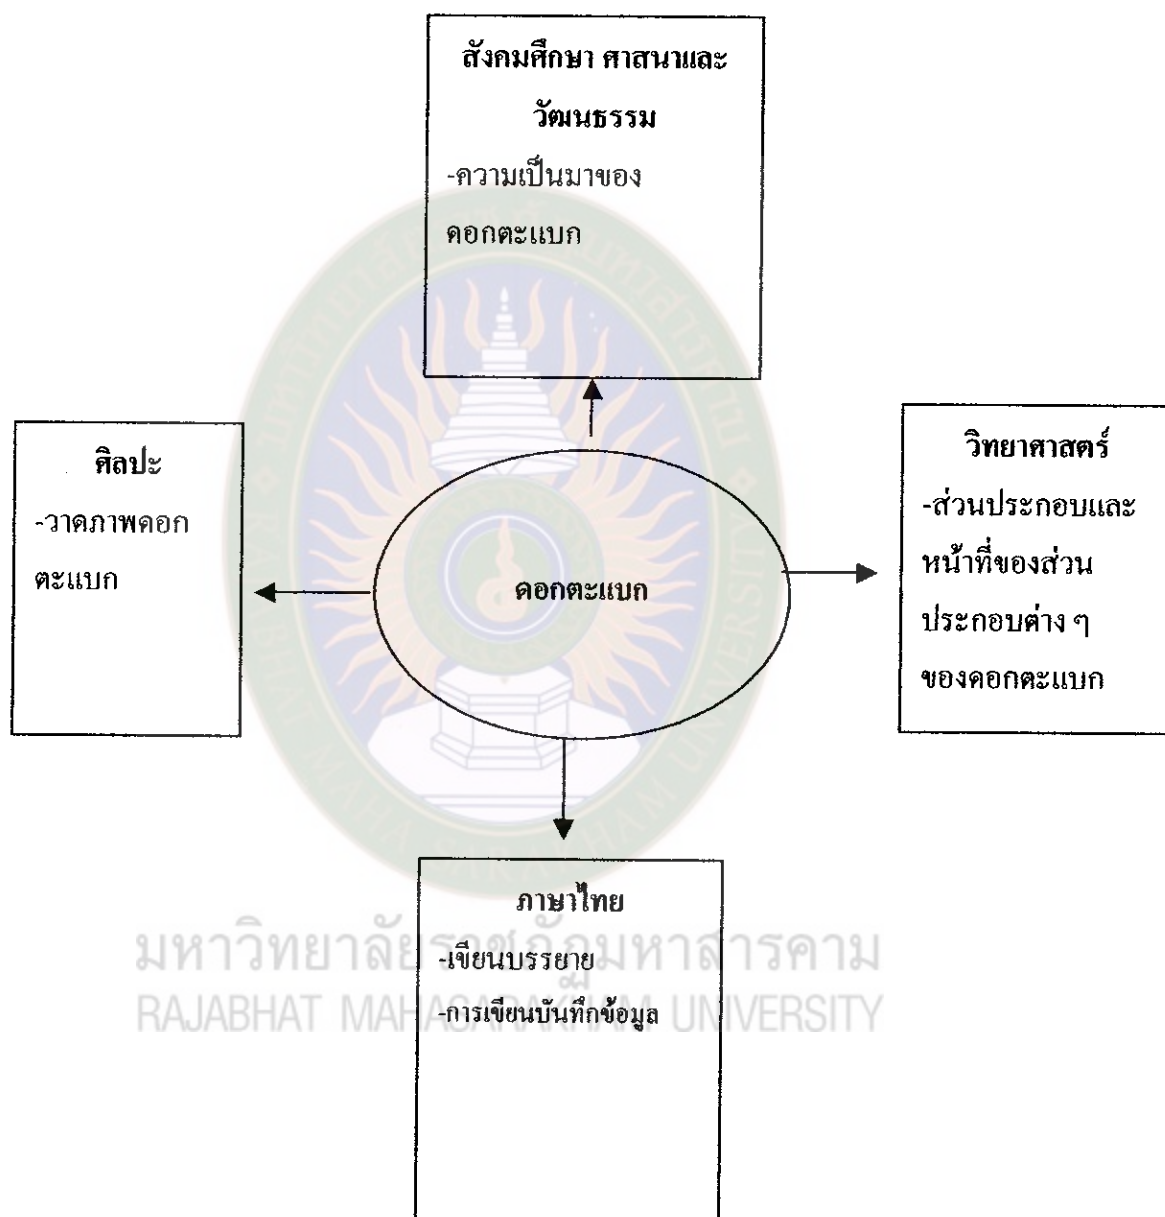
สังคมศึกษา ศาสนาและวัฒนธรรม
-ความเป็นมาของดอกตะแบก

ศิลปะ
-วาดภาพดอกตะแบก

ดอกตะแบก

วิทยาศาสตร์
-ส่วนประกอบและหน้าที่ของส่วนประกอบต่าง ๆ ของดอกตะแบก

ภาษาไทย
-เขียนบรรยาย
-การเขียนบันทึกข้อมูล

มหาวิทยาลัยราชภัฏมหาสารคาม
RAJABHAT MAHASARAKHAM UNIVERSITY